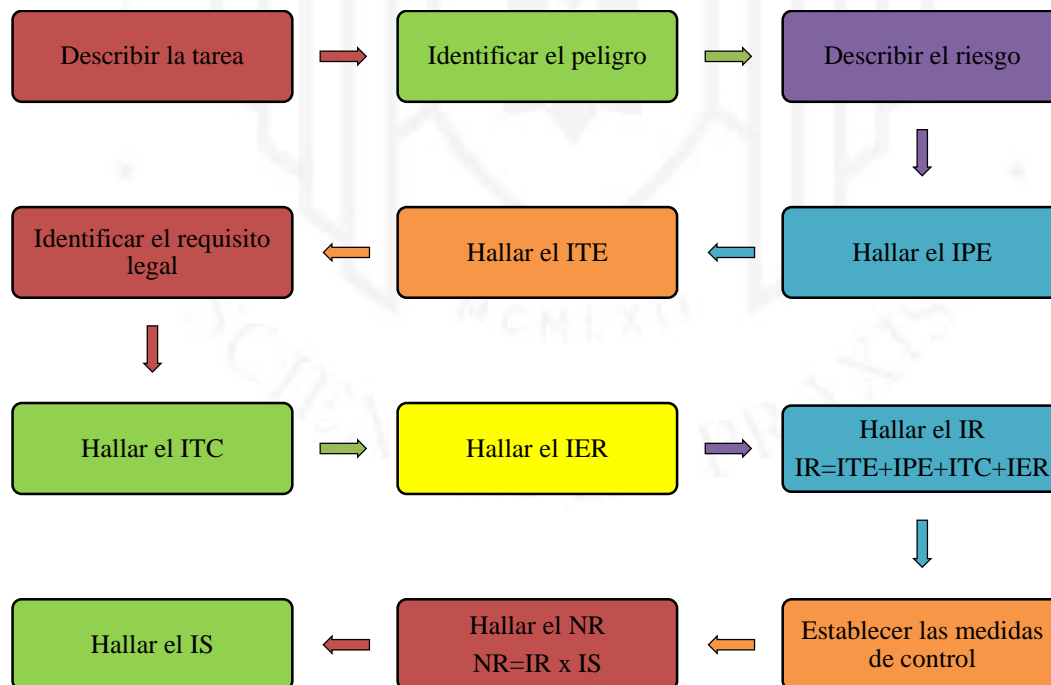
Describir la tarea

Identificar el peligro

Describir el riesgo

Hallar el IPE

Hallar el ITE

Identificar el requisito legal

Hallar el ITC

Hallar el IER

Hallar el IR
IR=ITE+IPE+ITC+IER

Establecer las medidas de control

Hallar el NR
NR=IR x IS

Hallar el IS